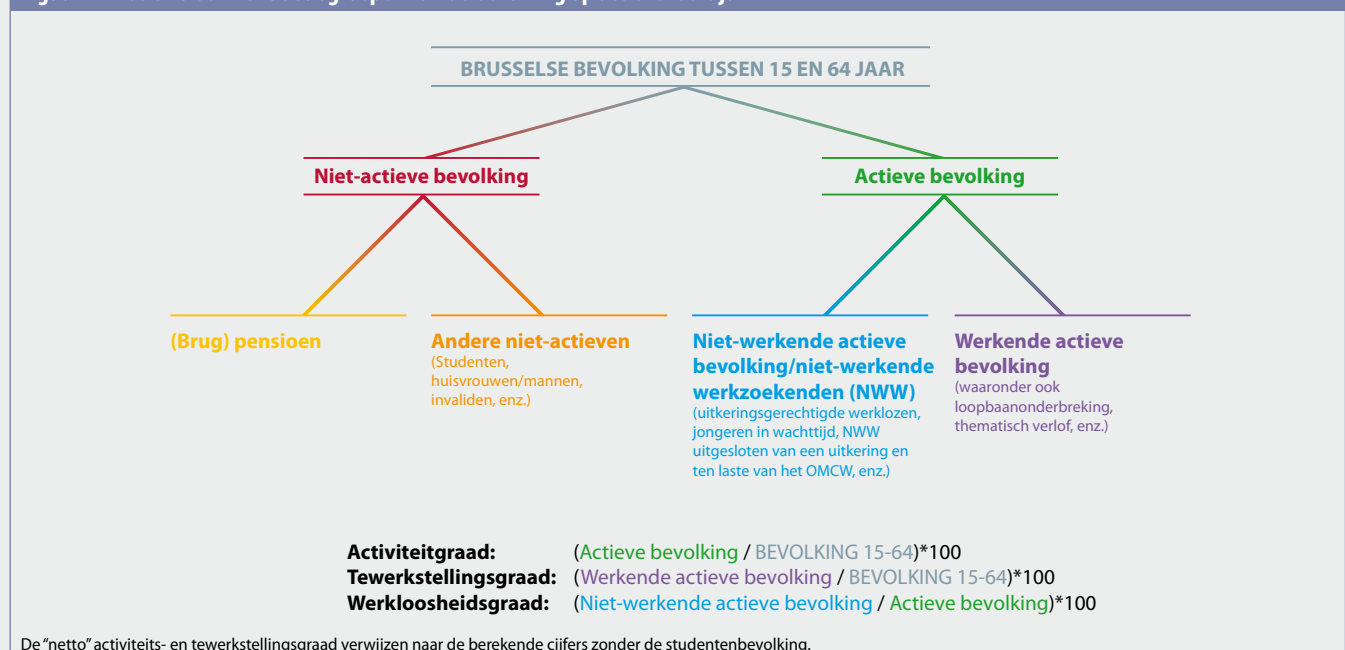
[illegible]

BRUSSELSE BEVOLKING TUSSEN 15 EN 64 JAAR

Niet-actieve bevolking

Actieve bevolking

(Brug) pensioen

Andere niet-actieven
(Studenten, huisvrouwen/mannen, invaliden, enz.)

Niet-werkende actieve bevolking/niet-werkende werkzoekenden (NWW)
(uitkeringsgerechtigde werklozen, jongeren in wachttijd, NWW uitgesloten van een uitkering en ten laste van het OMCW, enz.)

Werkende actieve bevolking
(waaronder ook loopbaanonderbreking, thematisch verlof, enz.)

Activiteitgraad: (Actieve bevolking / BEVOLKING 15-64)*100
Tewerkstellingsgraad: (Werkende actieve bevolking / BEVOLKING 15-64)*100
Werkloosheidsgraad: (Niet-werkende actieve bevolking / Actieve bevolking)*100

De "netto" activiteits- en tewerkstellingsgraad verwijzen naar de berekende cijfers zonder de studentenbevolking.